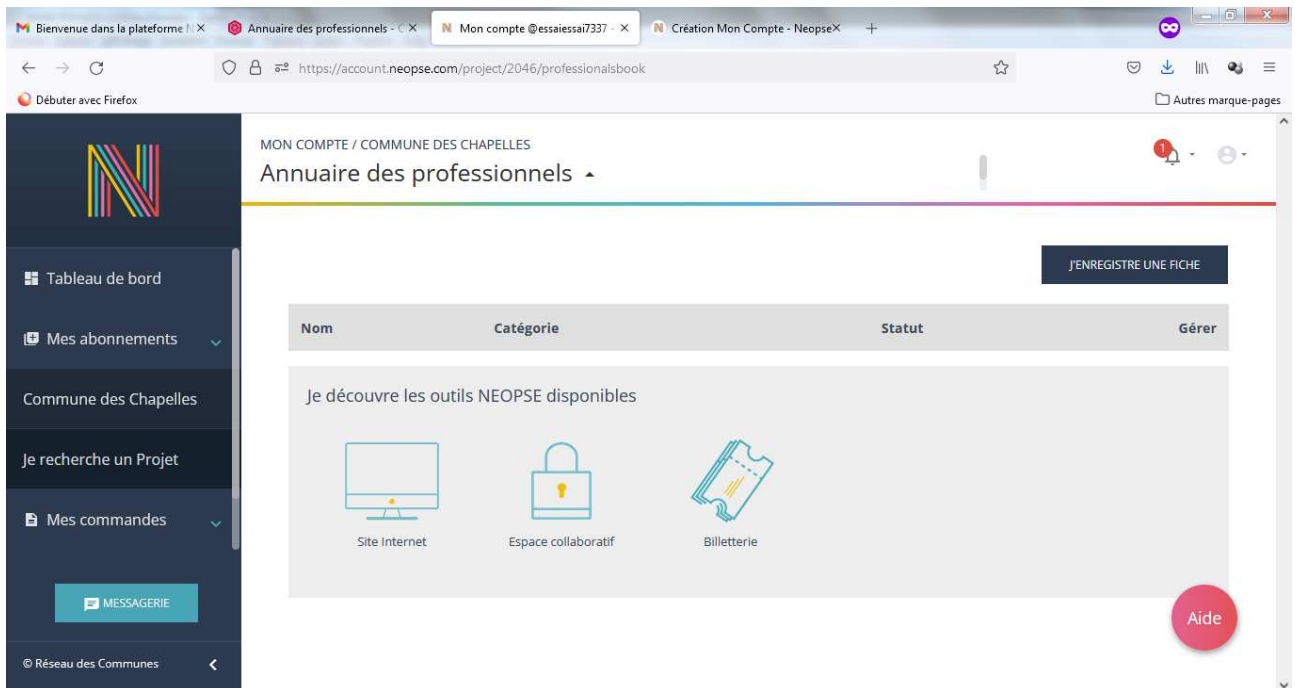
Bienvenue dans la plateforme N ×
Annuaire des professionnels - C ×
Mon compte @essaiessai7337 - ×
Création Mon Compte - Neopse ×
+

https://account.neopse.com/project/2046/professionalsbook

Débuter avec Firefox
Autres marque-pages

Tableau de bord
Mes abonnements
Commune des Chapelles
Je recherche un Projet
Mes commandes
MESSAGERIE
© Réseau des Communes

MON COMPTE / COMMUNE DES CHAPELLES
Annuaire des professionnels

1

J'ENREGISTRE UNE FICHE

| Nom | Catégorie | Statut | Gérer |
|---|---|---|---|

Je découvre les outils NEOPSE disponibles

Site Internet
Espace collaboratif
Billetterie

Aide